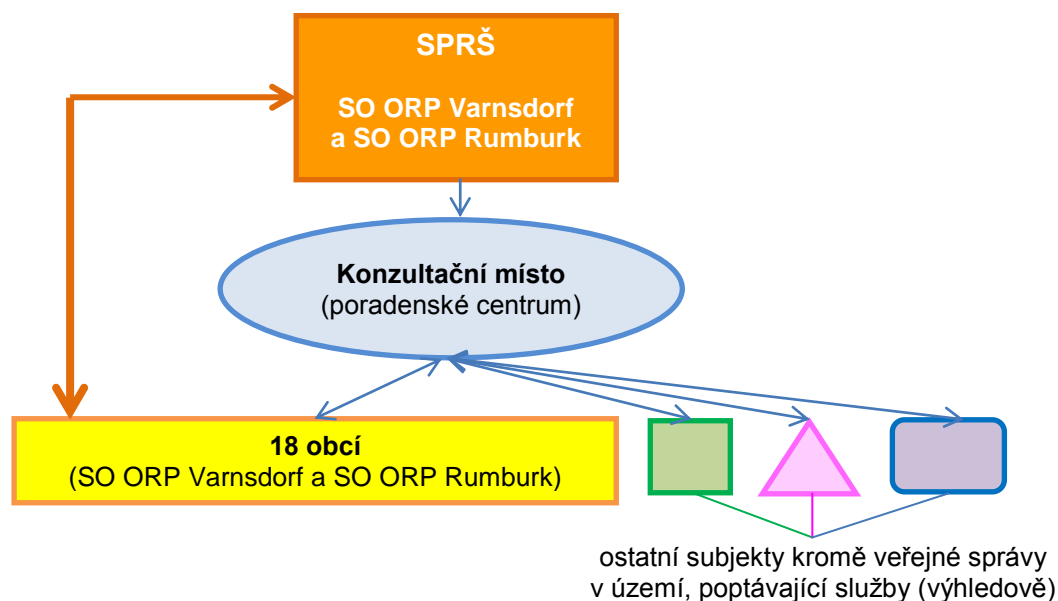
SPRŠ

SO ORP Varnsdorf a SO ORP Rumburk

**Konzultační místo**
(poradenské centrum)

**18 obcí**
(SO ORP Varnsdorf a SO ORP Rumburk)

ostatní subjekty kromě veřejné správy v území, poptávající služby (výhledově)